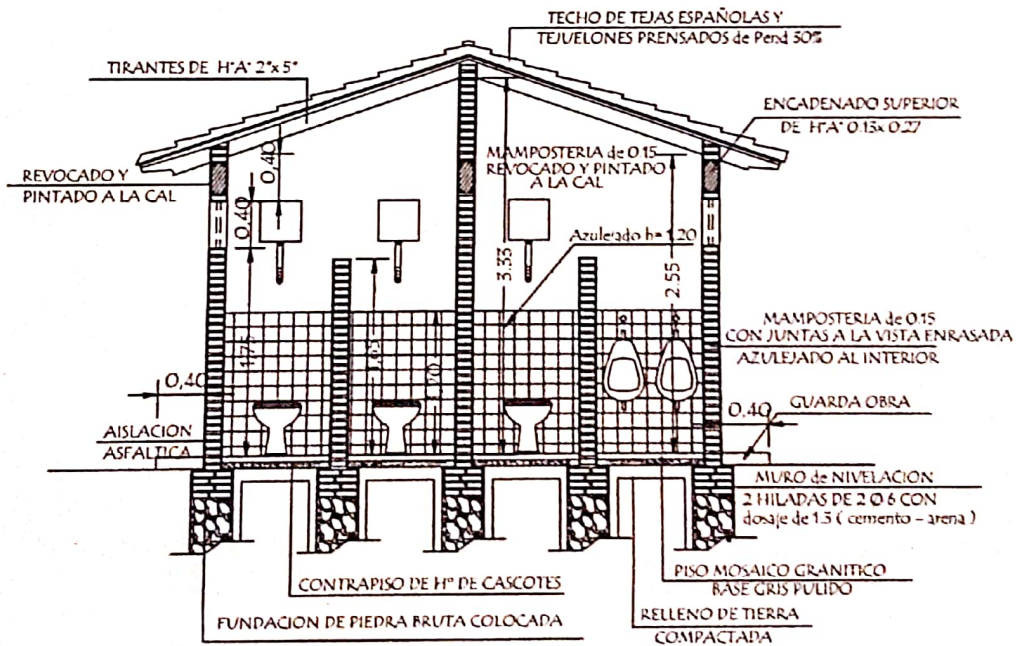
TECHO DE TEJAS ESPAÑOLAS Y
TEJUELONES PRENSADOS de Pend 50%

TIRANTES DE H°A° 2"x 5"

ENCADENADO SUPERIOR
DE H°A° 0.15x 0.27

0,40

MAMPOSTERIA de 0.15
REVOCADO Y PINTADO
A LA CAL

REVOCADO Y
PINTADO A LA CAL

0,40

Azulejado h= 1.20

3.55

2.55

1.77

1.65

1.70

MAMPOSTERIA de 0.15
CON JUNTAS A LA VISTA ENRASADA
AZULEJADO AL INTERIOR

0,40

GUARDA OBRA

0,40

AISLACION
ASFALTICA

MURO de NIVELACION
2 HILADAS DE 2 Ø 6 CON
dosaje de 1:3 ( cemento - arena )

CONTRAPISO DE H° DE CASCOTES

PISO MOSAICO GRANITICO
BASE GRIS PULIDO

FUNDACION DE PIEDRA BRUTA COLOCADA

RELLENO DE TIERRA
COMPACTADA